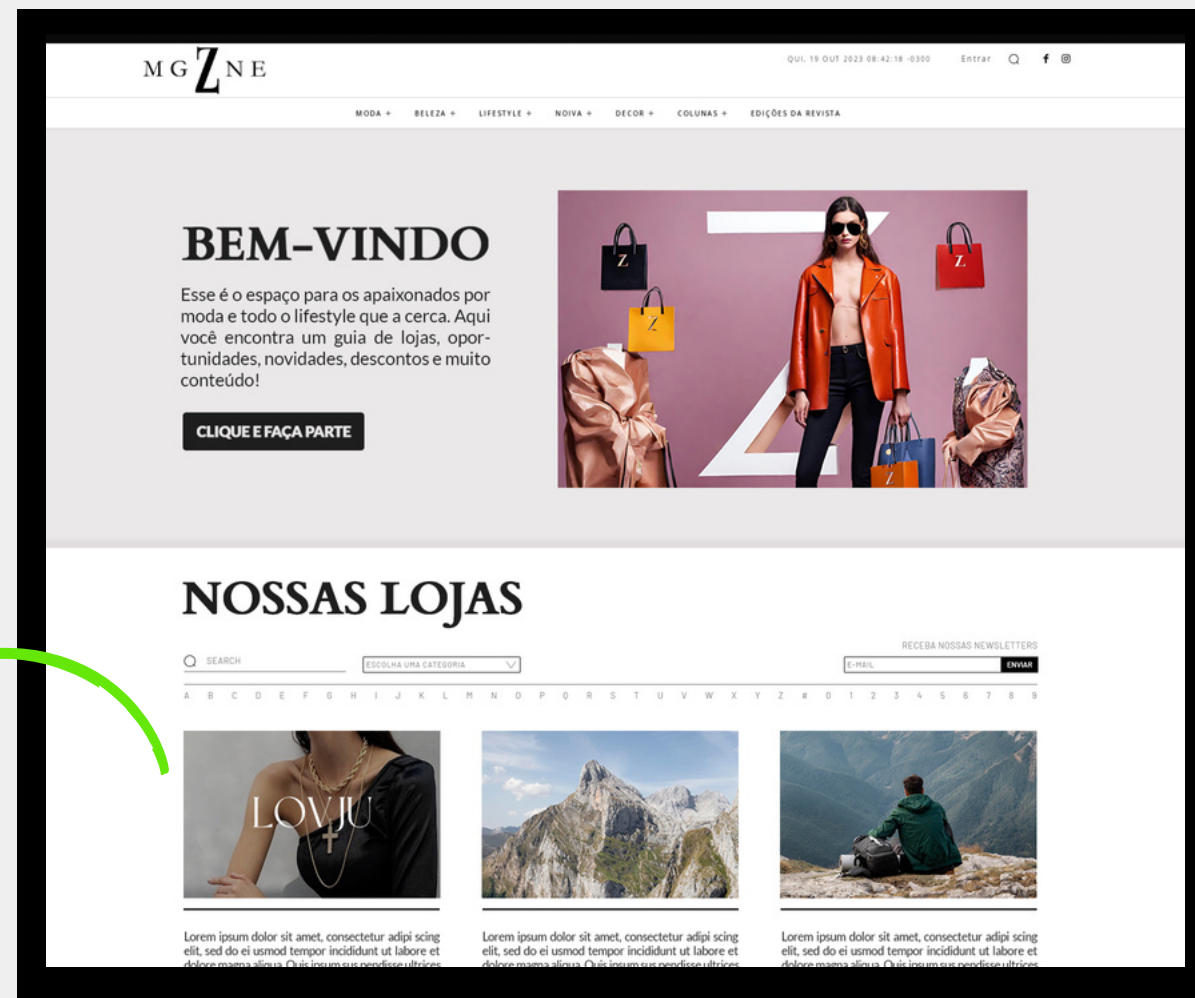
MGZNE

QUI, 19 OUT 2023 08:42:18 -0300 Entrar

MODA + BELEZA + LIFESTYLE + NOIVA + DECOR + COLUNAS + EDIÇÕES DA REVISTA

BEM-VINDO

Esse é o espaço para os apaixonados por moda e todo o lifestyle que a cerca. Aqui você encontra um guia de lojas, oportunidades, novidades, descontos e muito conteúdo!

CLIQUE E FAÇA PARTE

Z Z Z Z

NOSSAS LOJAS

SEARCH

ESCOLHA UMA CATEGORIA

RECEBA NOSSAS NEWSLETTERS

E-MAIL ENVIAR

A B C D E F G H I J K L M N O P Q R S T U V W X Y Z # 0 1 2 3 4 5 6 7 8 9

LOVJU

Lorem ipsum dolor sit amet, consectetur adipi scing elit, sed do ei usmod tempor incididunt ut labore et dolore magna aliqua. Quis ipsum sus pendisse ultrices

Lorem ipsum dolor sit amet, consectetur adipi scing elit, sed do ei usmod tempor incididunt ut labore et dolore magna aliqua. Quis ipsum sus pendisse ultrices

Lorem ipsum dolor sit amet, consectetur adipi scing elit, sed do ei usmod tempor incididunt ut labore et dolore magna aliqua. Quis ipsum sus pendisse ultrices